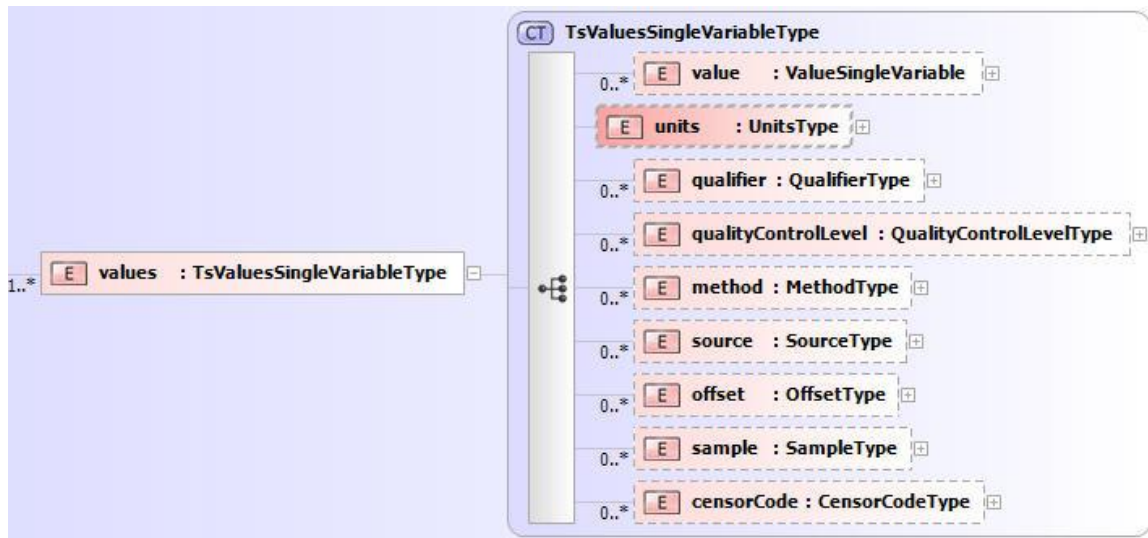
1..* E values : TsValuesSingleVariableType

CT TsValuesSingleVariableType

0..* E value : ValueSingleVariable

E units : UnitsType

0..* E qualifier : QualifierType

0..* E qualityControlLevel : QualityControlLevelType

0..* E method : MethodType

0..* E source : SourceType

0..* E offset : OffsetType

0..* E sample : SampleType

0..* E censorCode : CensorCodeType